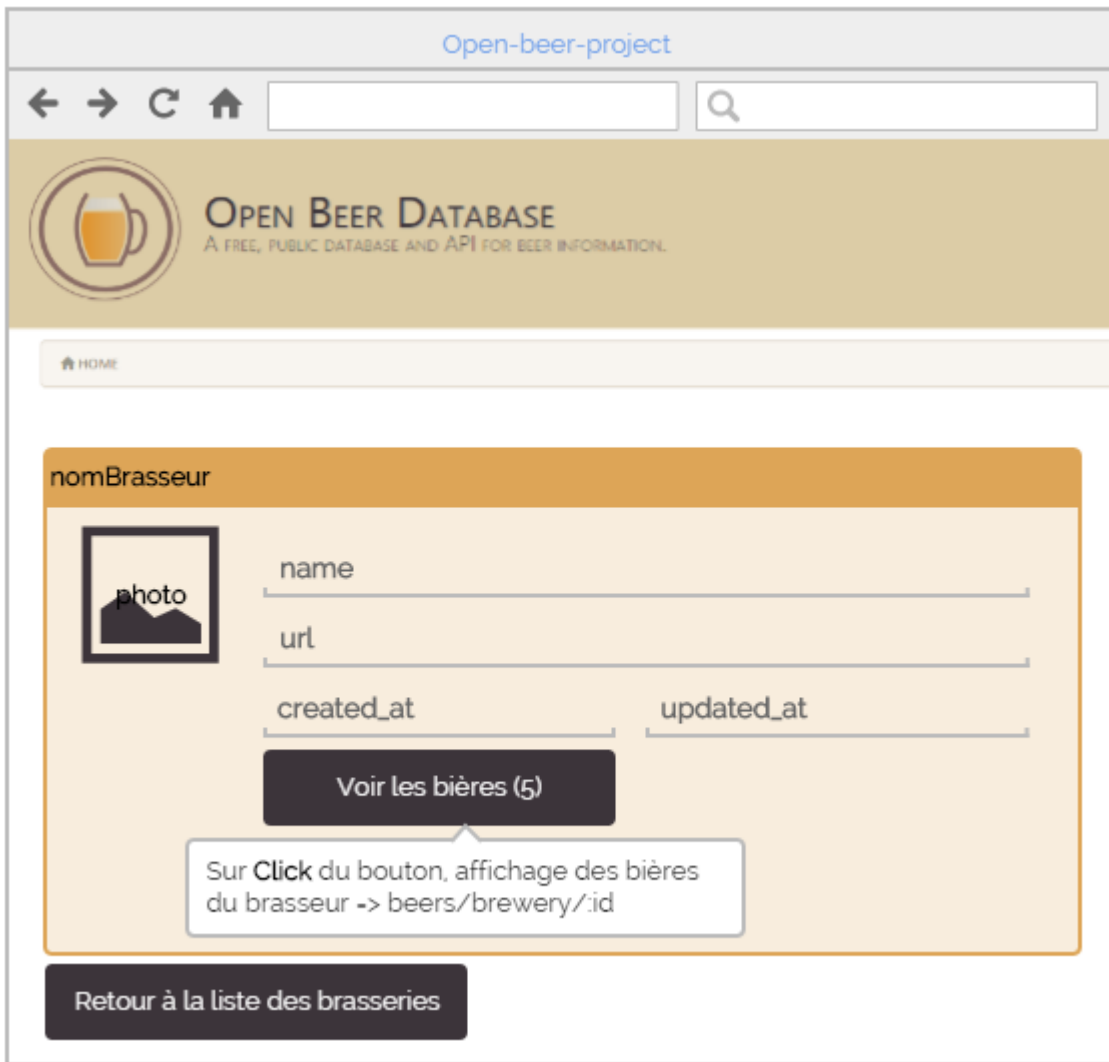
Open-beer-project

Open Beer Database
A free, public database and API for beer information.

HOME

nomBrasseur

photo

name

url

created_at

updated_at

Voir les bières (5)

Sur Click du bouton, affichage des bières du brasseur -> beers/brewery/:id

Retour à la liste des brasseries